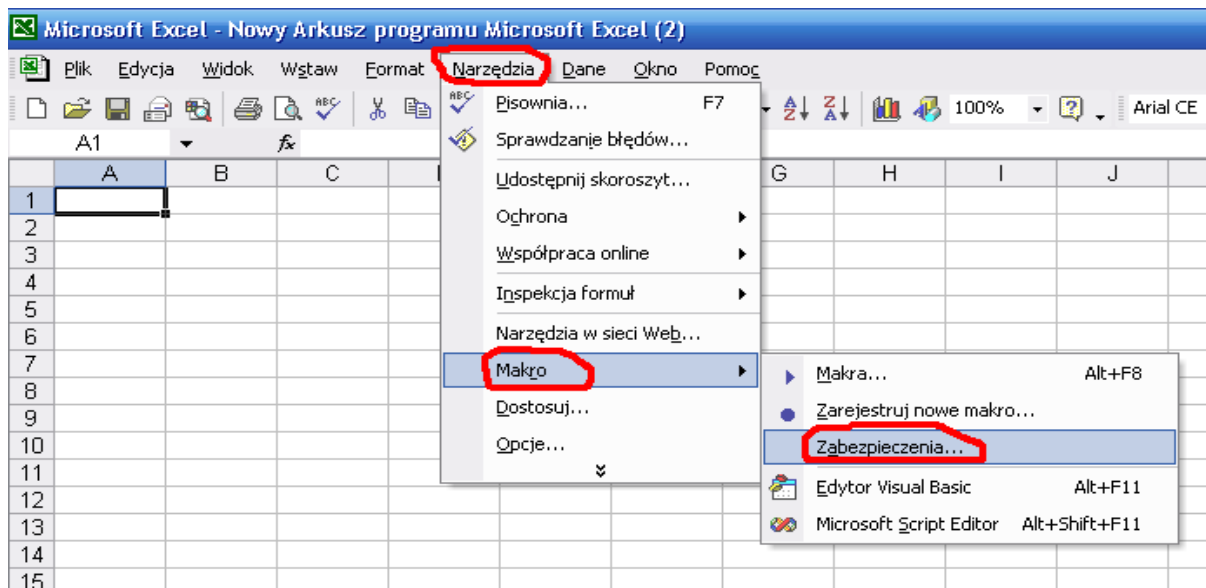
Microsoft Excel - Nowy Arkusz programu Microsoft Excel (2)

Plik Edycja Widok Wstaw Format Narzędzia Dane Okno Pomoc

100% Arial CE

A1 $f_x$

| | A | B | C | | G | H | I | J |
|---|---|---|---|---|---|---|---|---|
| 1 | | | | | | | | |
| 2 | | | | | | | | |
| 3 | | | | | | | | |
| 4 | | | | | | | | |
| 5 | | | | | | | | |
| 6 | | | | | | | | |
| 7 | | | | | | | | |
| 8 | | | | | | | | |
| 9 | | | | | | | | |
| 10 | | | | | | | | |
| 11 | | | | | | | | |
| 12 | | | | | | | | |
| 13 | | | | | | | | |
| 14 | | | | | | | | |
| 15 | | | | | | | | |

Pisownia... F7
Sprawdzanie błędów...
Udostępnij skoroszyt...
Ochrona
Współpraca online
Inspekcja formuł
Narzędzia w sieci Web...
Makro
Dostosuj...
Opcje...

Makra... Alt+F8
Zarejestruj nowe makro...
Zabezpieczenia...
Edytor Visual Basic Alt+F11
Microsoft Script Editor Alt+Shift+F11